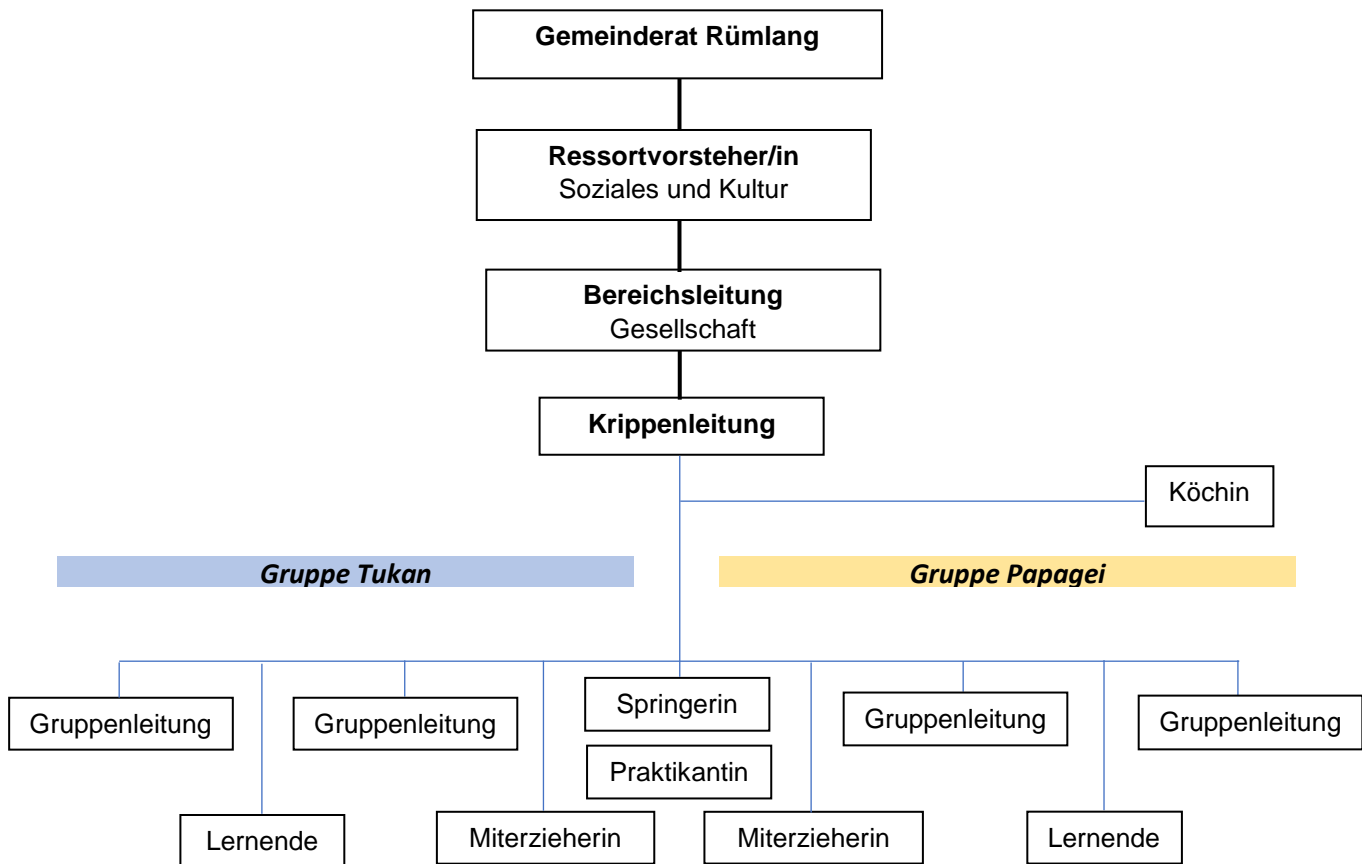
**Gemeinderat Rümlang**

**Ressortvorsteher/in**
Soziales und Kultur

**Bereichsleitung**
Gesellschaft

**Krippenleitung**

Köchin

***Gruppe Tukan***

***Gruppe Papagei***

Gruppenleitung

Gruppenleitung

Springerin

Praktikantin

Gruppenleitung

Gruppenleitung

Lernende

Miterzieherin

Miterzieherin

Lernende